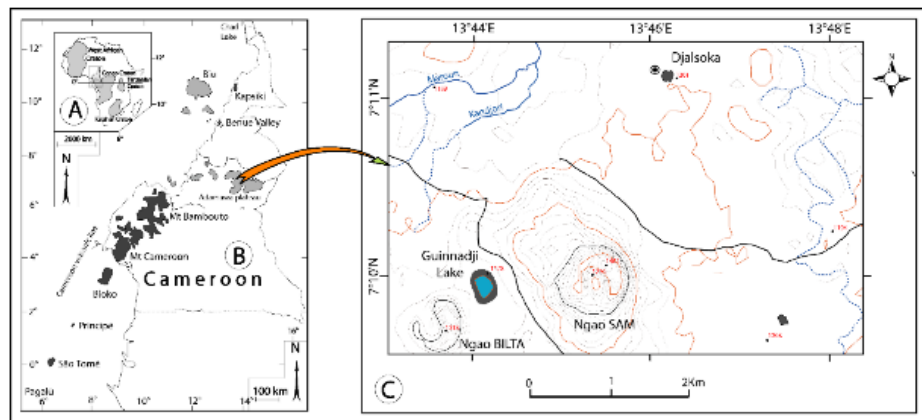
12°
Chad Lake
A
2000 km
N
Biu
Kapsiki
Benue Valley
10°
8°
6°
Adamawa plateau
Mt Bambouto
4°
Mt Cameroon
B
Cameroon
Bioko
Principe
2°
0°
São Tomé
Pagalu
6°
8°
10°
12°
14°
16°
N
100 km
13°44'E
13°46'E
13°48'E
Djalsoka
7°11'N
7°10'N
Guinnadji Lake
Ngao SAM
Ngao BILTA
C
0
1
2Km
N